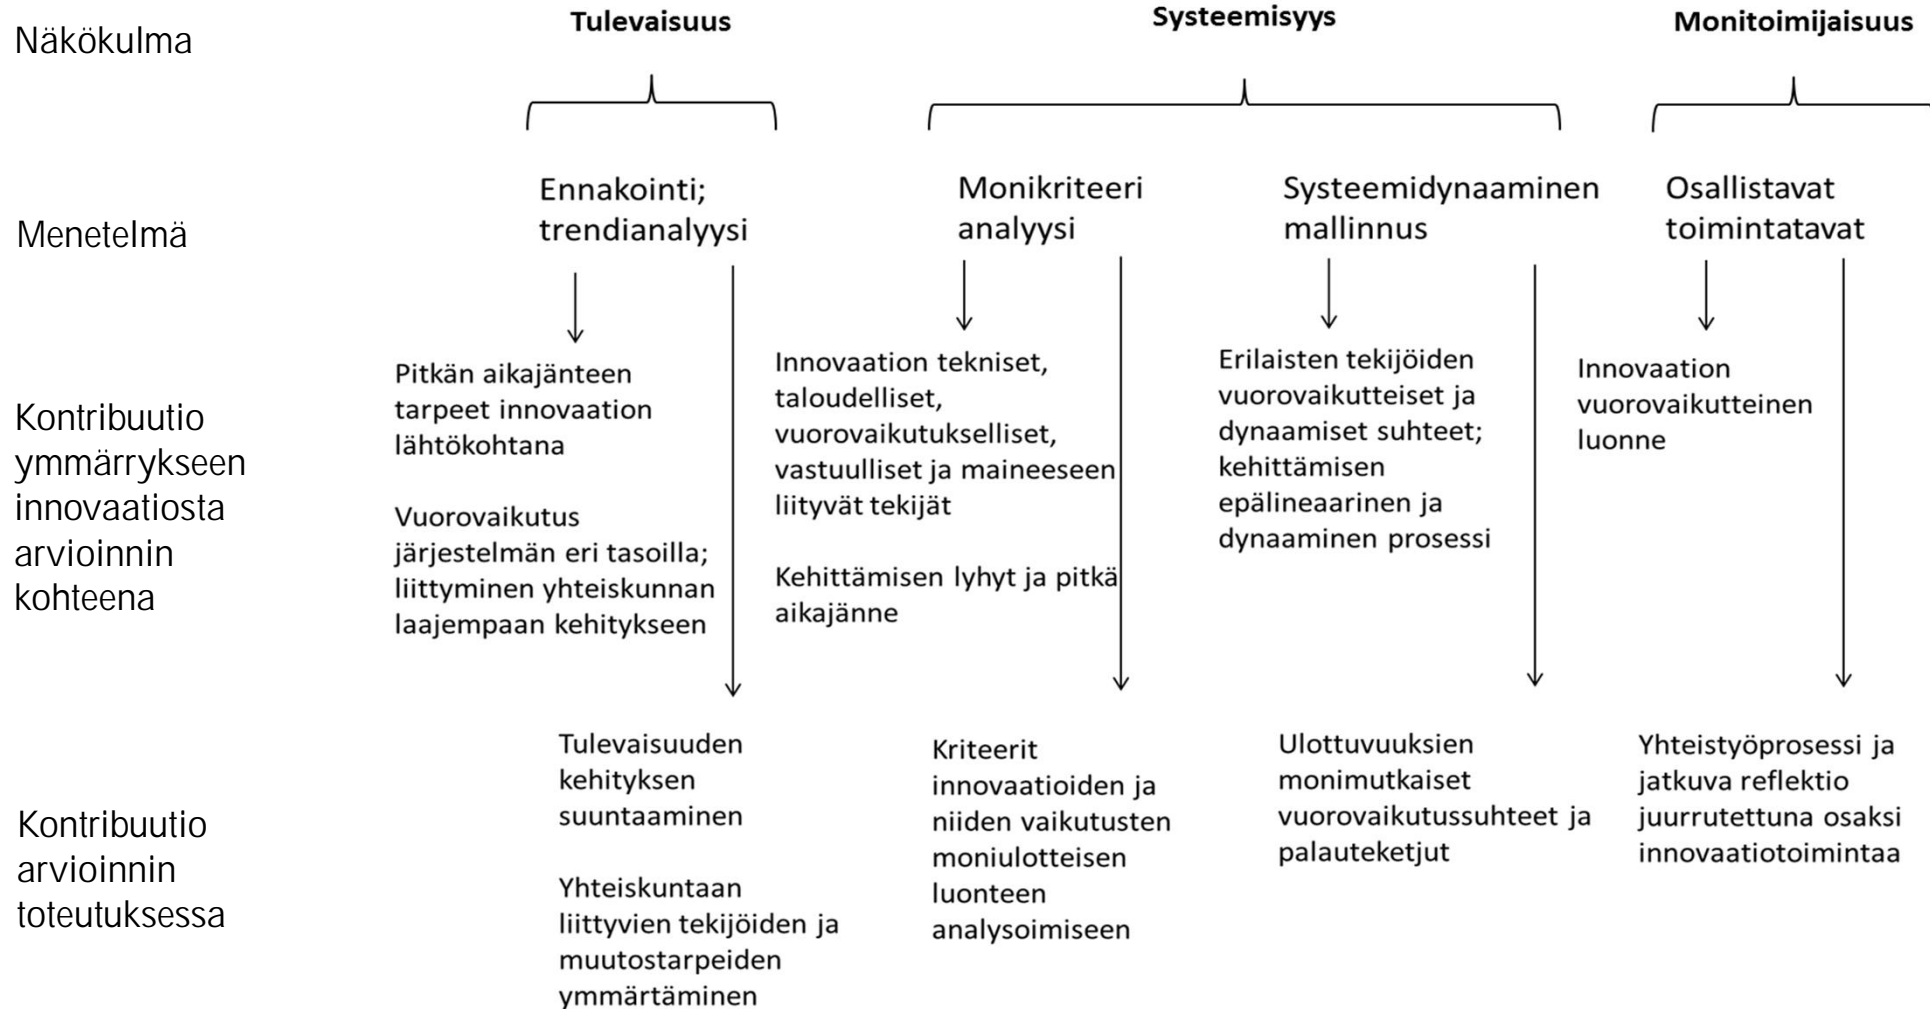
Näkökulma

Tulevaisuus

Systeemisyys

Monitoimijaisuus

Menetelmä

Ennakointi; trendianalyysi

Monikriteeri analyysi

Systeemidynaaminen mallinnus

Osallistavat toimintatavat

Kontribuutio ymmärrykseen innovaatiosta arvioinnin kohteena

Pitkän aikajänteen tarpeet innovaation lähtökohtana

Vuorovaikutus järjestelmän eri tasoilla; liittyminen yhteiskunnan laajempaan kehitykseen

Innovaation tekniset, taloudelliset, vuorovaikutukselliset, vastuulliset ja maineeseen liityvät tekijät

Kehittämisen lyhyt ja pitkä aikajänne

Erilaisten tekijöiden vuorovaikutteiset ja dynaamiset suhteet; kehittämisen epälineaarinen ja dynaaminen prosessi

Innovaation vuorovaikutteinen luonne

Kontribuutio arvioinnin toteutuksessa

Tulevaisuuden kehityksen suuntaaminen

Yhteiskuntaan liittyvien tekijöiden ja muutostarpeiden ymmärtäminen

Kriteerit innovaatioiden ja niiden vaikutusten moniulotteisen luonteen analysoimiseen

Ulottuvuuksien monimutkaiset vuorovaikutussuhteet ja palauteketjut

Yhteistyöprosessi ja jatkuva reflektio juurrutettuna osaksi innovaatiotoimintaa